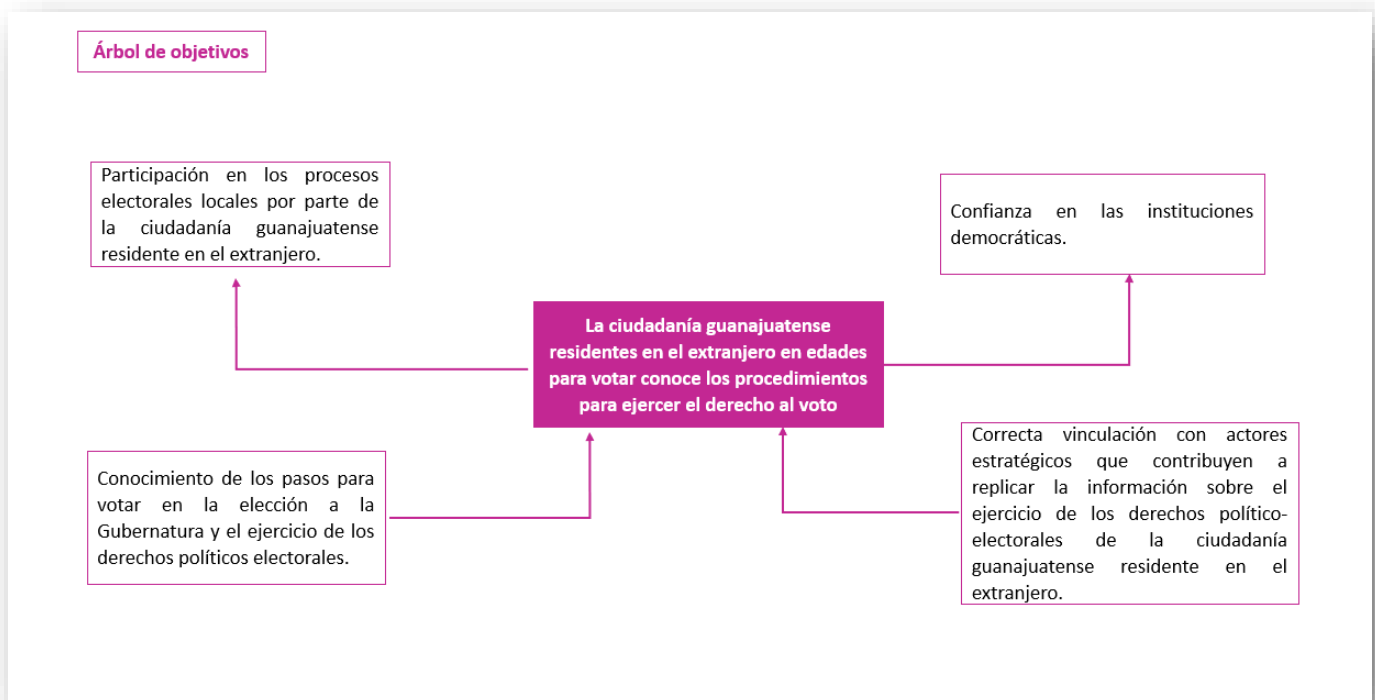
Árbol de objetivos

Participación en los procesos electorales locales por parte de la ciudadanía guanajuatense residente en el extranjero.

Confianza en las instituciones democráticas.

La ciudadanía guanajuatense residentes en el extranjero en edades para votar conoce los procedimientos para ejercer el derecho al voto

Conocimiento de los pasos para votar en la elección a la Gubernatura y el ejercicio de los derechos políticos electorales.

Correcta vinculación con actores estratégicos que contribuyen a replicar la información sobre el ejercicio de los derechos político-electorales de la ciudadanía guanajuatense residente en el extranjero.